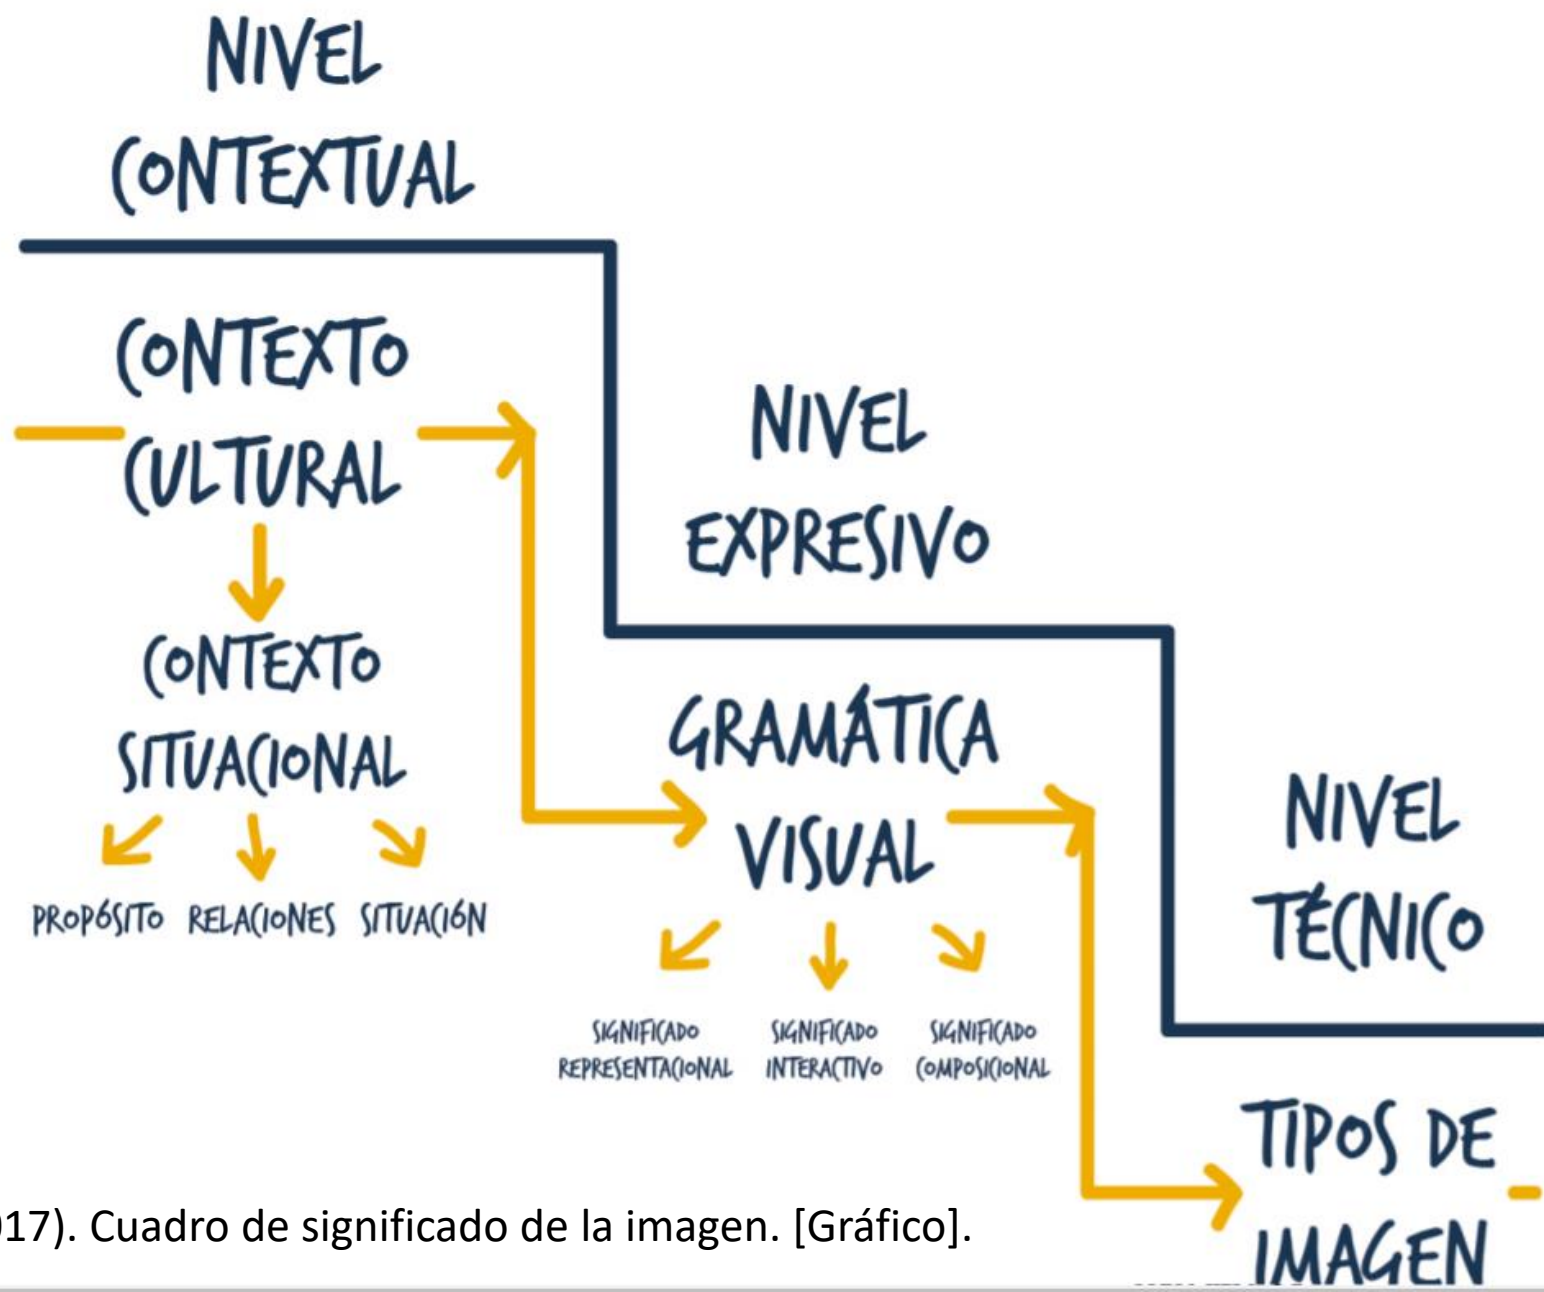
NIVEL CONTEXTUAL

CONTEXTO CULTURAL

CONTEXTO SITUACIONAL

PROPÓSITO RELACIONES SITUACIÓN

NIVEL EXPRESIVO

GRAMÁTICA VISUAL

SIGNIFICADO REPRESENTACIONAL SIGNIFICADO INTERACTIVO SIGNIFICADO COMPOSICIONAL

NIVEL TÉCNICO

TIPOS DE IMAGEN

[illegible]17). Cuadro de significado de la imagen. [Gráfico].